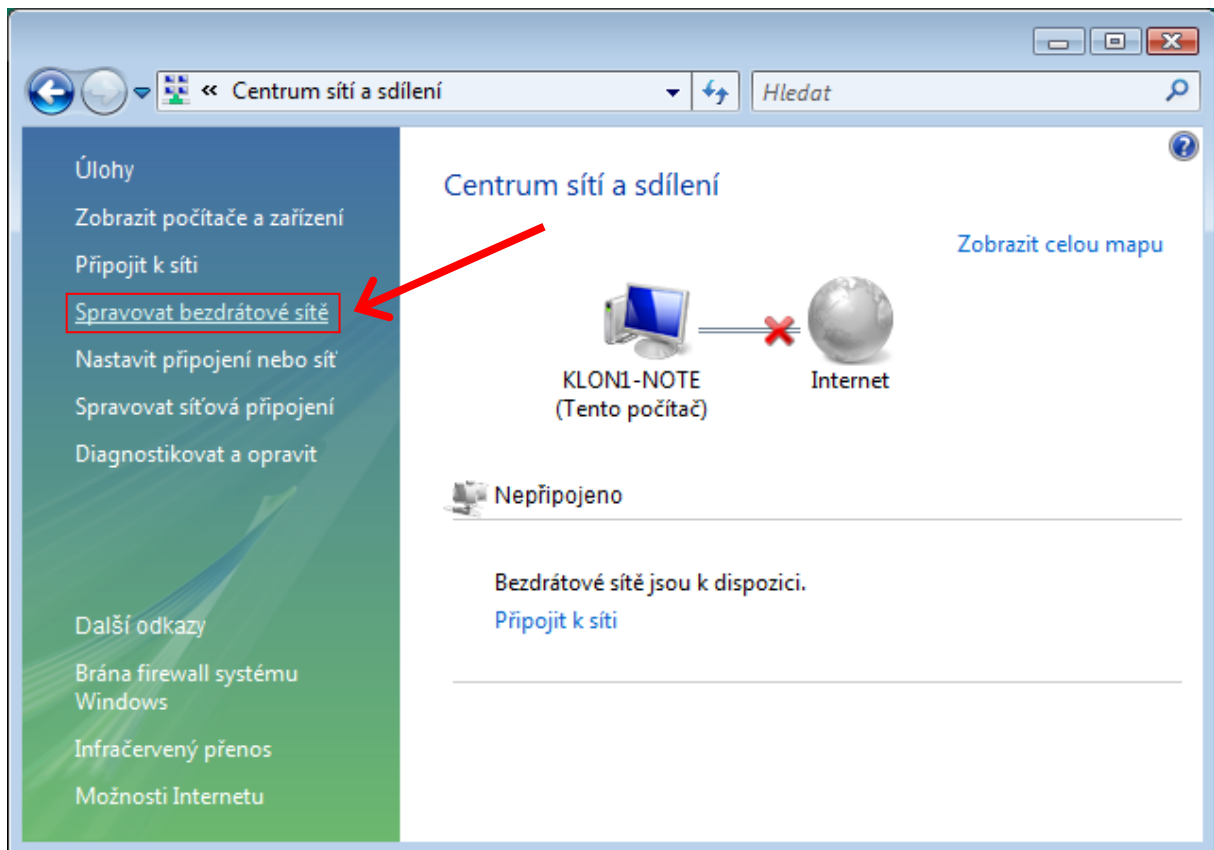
« Centrum sítí a sdílení

Hledat

Úlohy

Zobrazit počítače a zařízení

Připojit k síti

Spravovat bezdrátové sítě

Nastavit připojení nebo síť

Spravovat síťová připojení

Diagnostikovat a opravit

Další odkazy

Brána firewall systému Windows

Infračervený přenos

Možnosti Internetu

Centrum sítí a sdílení

Zobrazit celou mapu

KLON1-NOTE
(Tento počítač)

Internet

Nepřipojeno

Bezdrátové sítě jsou k dispozici.

Připojit k síti